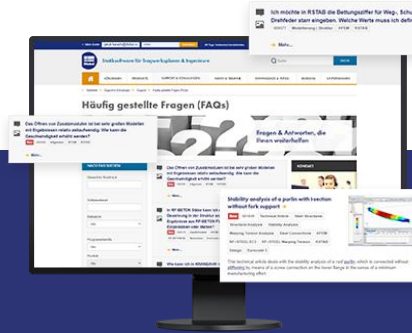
Ich möchte in RSTAB die Bettungsziffer für Weg-, Sch... Drehfeder starr eingeben. Welche Werte muss ich defin...

Mehr...

Statiksoftware für Tragwerksplaner & Ingenieure

Häufig gestellte Fragen (FAQs)

Das Öffnen von Zusatzmodulen ist bei sehr großen Modellen mit Ergebnissen relativ zeitaufwendig. Wie kann die Geschwindigkeit erhöht werden?

Mehr...

Fragen & Antworten, die Ihnen weiterhelfen

Das Öffnen von Zusatzmodulen ist bei sehr großen Modellen mit Ergebnissen relativ zeitaufwendig. Wie kann die Geschwindigkeit erhöht werden?

In RF-BETON Stäbe kann ich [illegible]

Stability analysis of a purlin with torsion without fork support

New

This technical article deals with the stability analysis of a roof purlin, which is connected without diffusivity by means of a screw connection on the lower flange in the sense of a minimum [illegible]

Mehr...